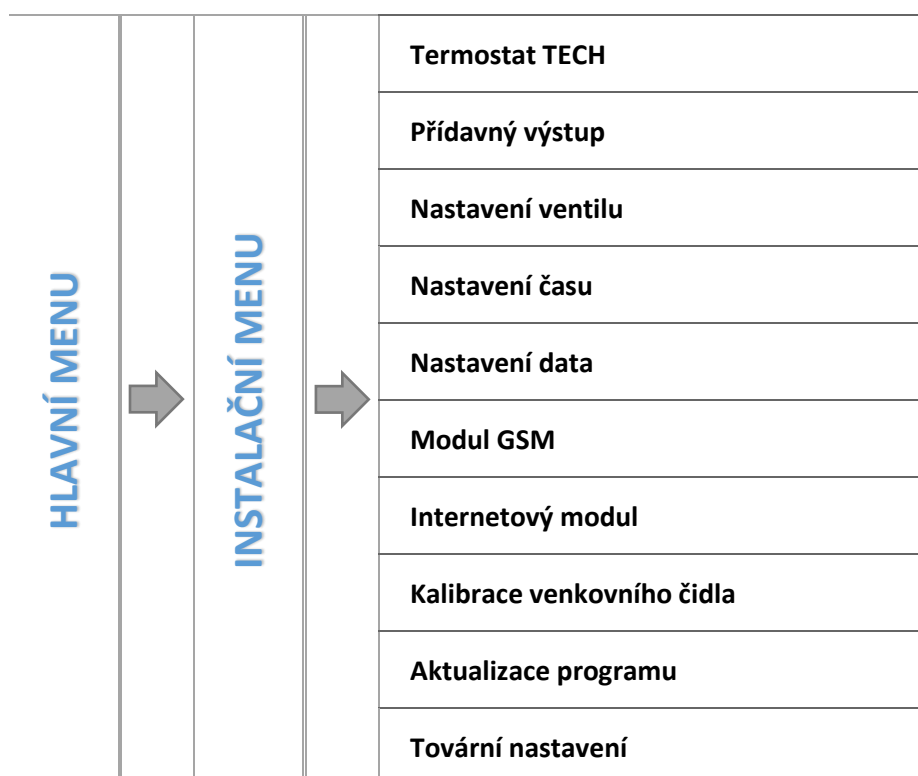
HLAVNÍ MENU

INSTALAČNÍ MENU

Termostat TECH

Přídavný výstup

Nastavení ventilu

Nastavení času

Nastavení data

Modul GSM

Internetový modul

Kalibrace venkovního čidla

Aktualizace programu

Tovární nastavení